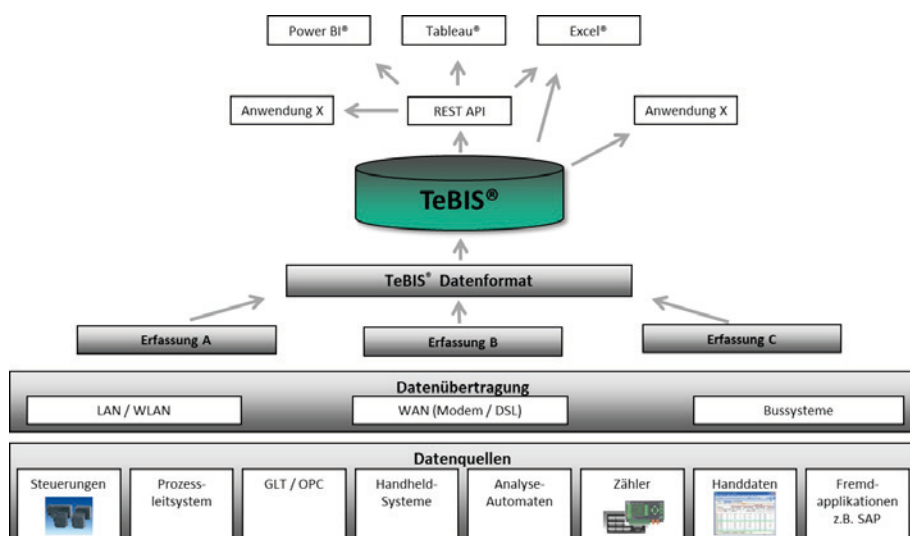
Power BI®

Tableau®

Excel®

Anwendung X

REST API

Anwendung X

TeBIS®

TeBIS® Datenformat

Erfassung A

Erfassung B

Erfassung C

Datenübertragung

LAN / WLAN

WAN (Modem / DSL)

Bussysteme

Datenquellen

Steuerungen

Prozessleitsystem

GLT / OPC

Handheld-Systeme

Analyse-Automaten

Zähler

Handdaten

Fremdapplikationen z.B. SAP